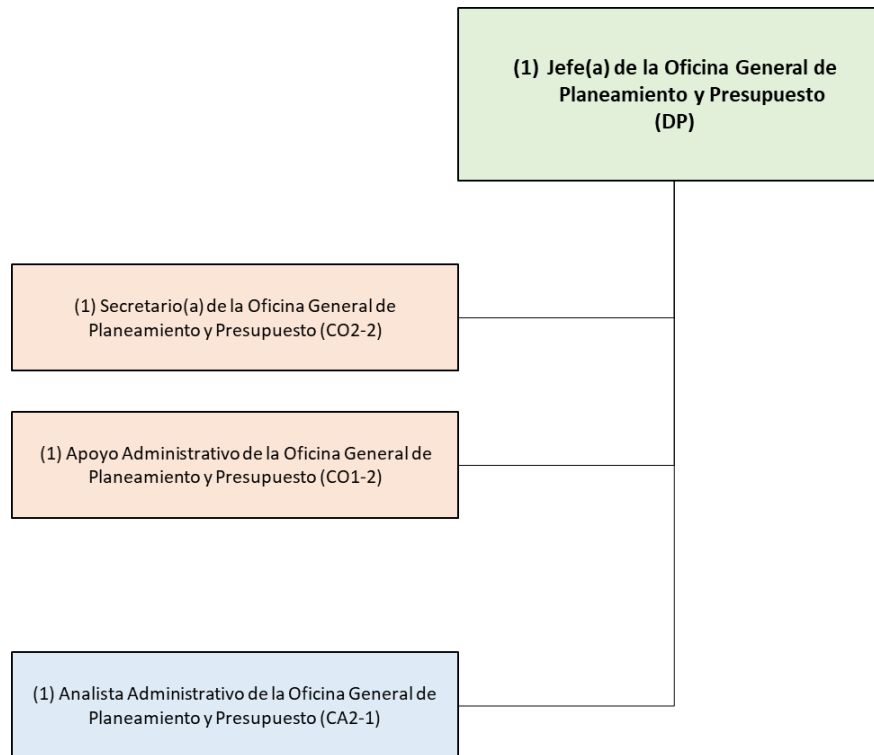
(1) Jefe(a) de la Oficina General de Planeamiento y Presupuesto (DP)

(1) Secretario(a) de la Oficina General de Planeamiento y Presupuesto (CO2-2)

(1) Apoyo Administrativo de la Oficina General de Planeamiento y Presupuesto (CO1-2)

(1) Analista Administrativo de la Oficina General de Planeamiento y Presupuesto (CA2-1)